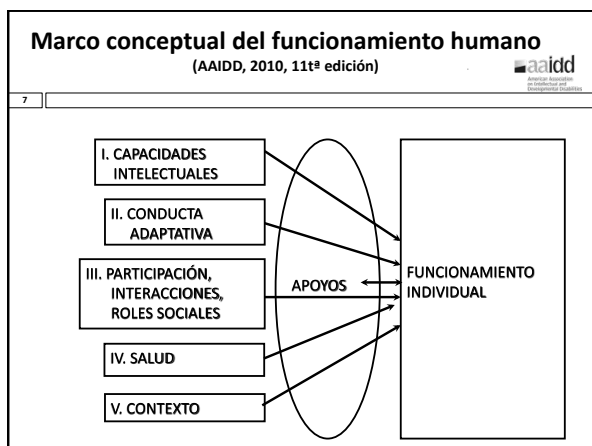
Marco conceptual del funcionamiento humano
(AAIDD, 2010, 11ª edición)

aaidd
American Association on Intellectual and Developmental Disabilities

7

I. CAPACIDADES INTELECTUALES

II. CONDUCTA ADAPTATIVA

III. PARTICIPACIÓN, INTERACCIONES, ROLES SOCIALES

IV. SALUD

V. CONTEXTO

APOYOS

FUNCIONAMIENTO INDIVIDUAL